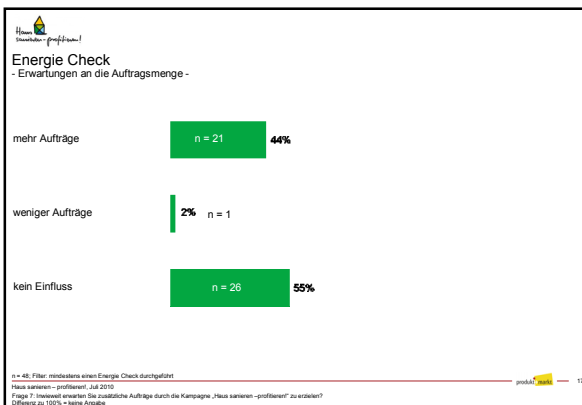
Haus sanieren – profitieren!

Energie Check
- Erwartungen an die Auftragsmenge -

mehr Aufträge n = 21 44%

weniger Aufträge 2% n = 1

kein Einfluss n = 26 55%

n = 48; Filter: mindestens einen Energie Check durchgeführt
Haus sanieren – profitieren!, Juli 2010
Frage 7: Inwieweit erwarten Sie zusätzliche Aufträge durch die Kampagne „Haus sanieren –profitieren!" zu erzielen?
Differenz zu 100% = keine Angabe

produkt marks 17